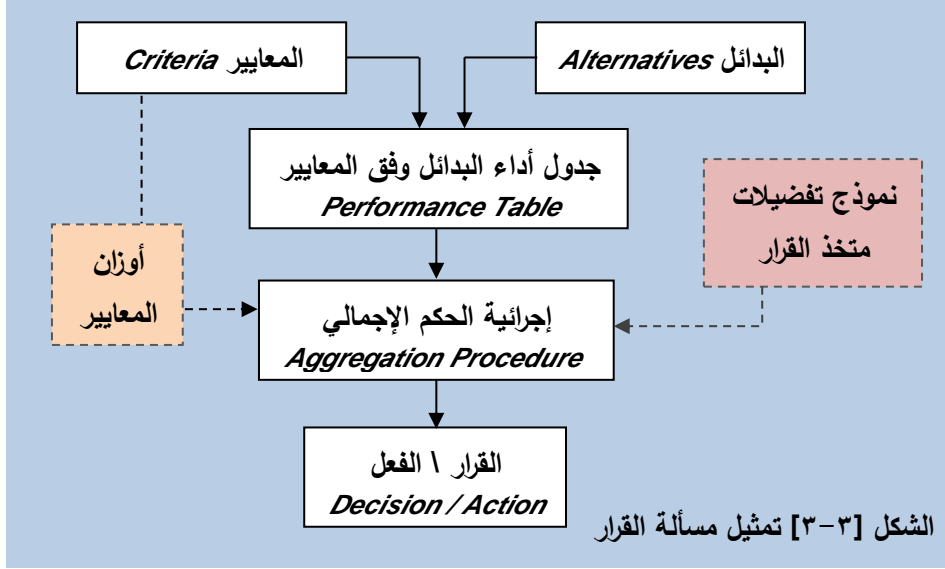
البدائل Alternatives

المعايير Criteria

جدول أداء البدائل وفق المعايير
Performance Table

نموذج تفضيلات متخذ القرار

أوزان المعايير

إجرائية الحكم الإجمالي
Aggregation Procedure

القرار ١ الفعل
Decision / Action

الشكل [٣-٣] تمثيل مسألة القرار